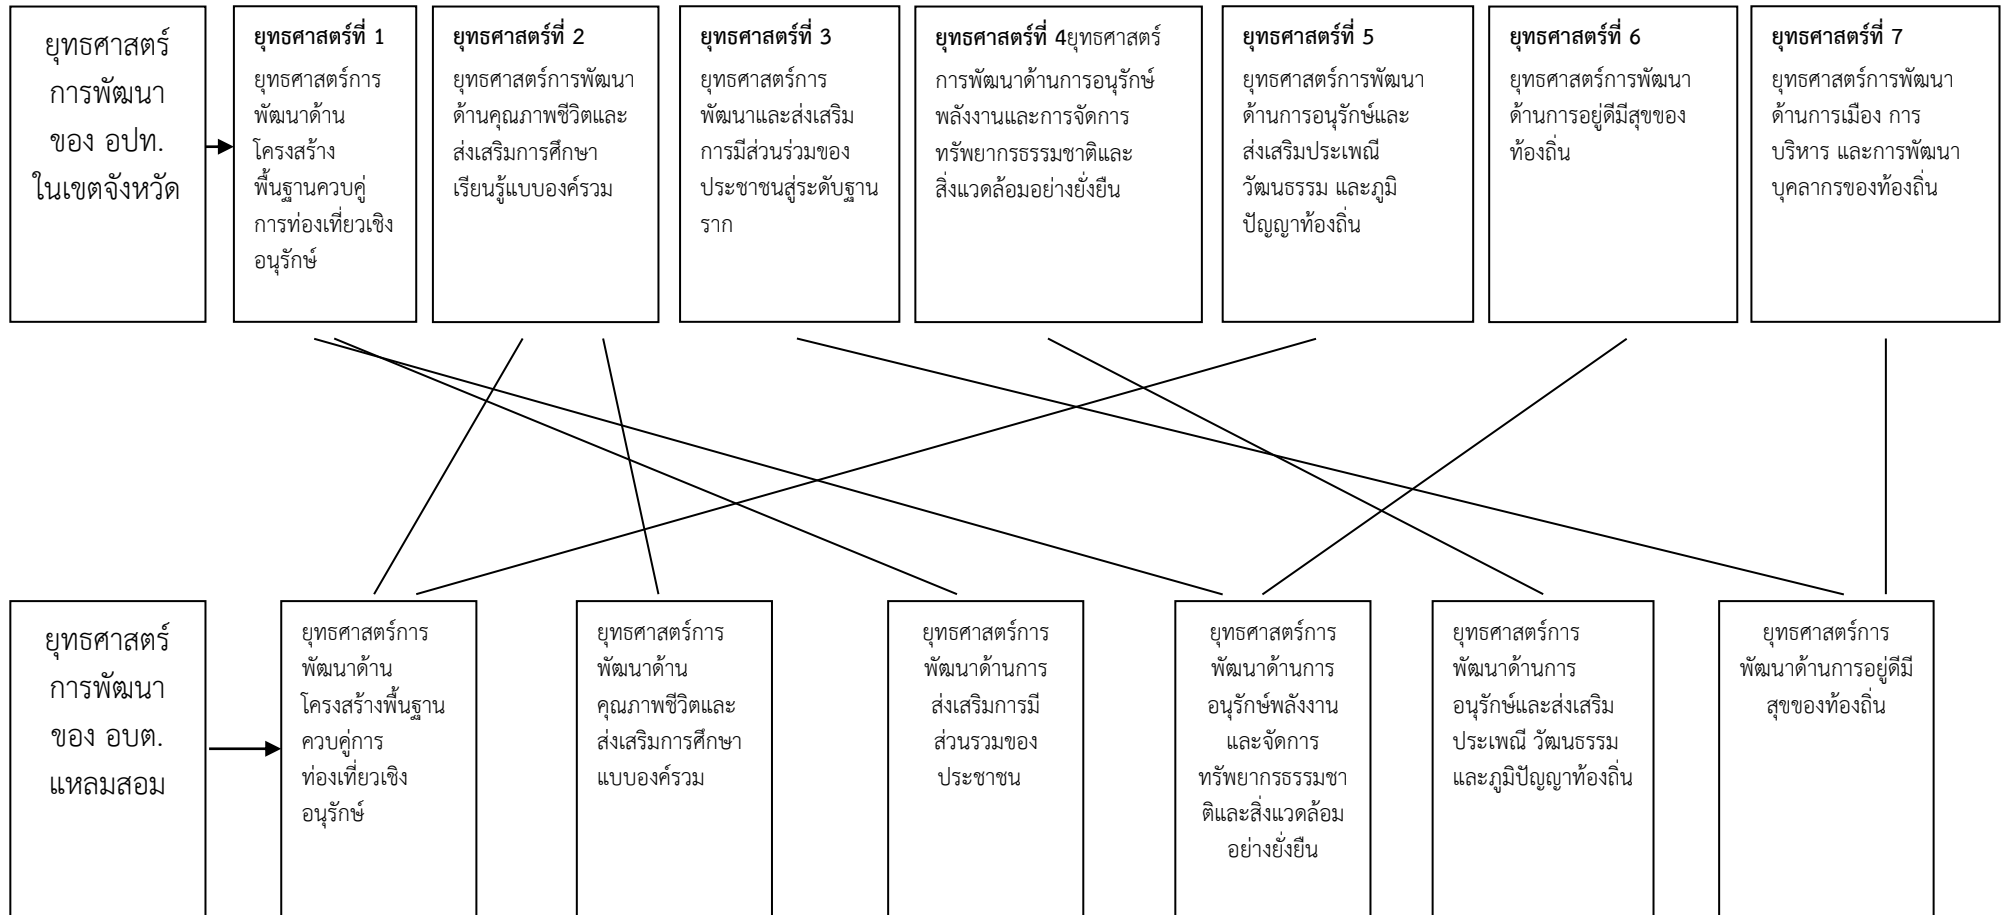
ยุทธศาสตร์การพัฒนาของ อปท. ในเขตจังหวัด

**ยุทธศาสตร์ที่ 1**
ยุทธศาสตร์การพัฒนาด้านโครงสร้างพื้นฐานควบคู่การท่องเที่ยวเชิงอนุรักษ์

**ยุทธศาสตร์ที่ 2**
ยุทธศาสตร์การพัฒนาด้านคุณภาพชีวิตและส่งเสริมการศึกษาเรียนรู้แบบองค์รวม

**ยุทธศาสตร์ที่ 3**
ยุทธศาสตร์การพัฒนาและส่งเสริมการมีส่วนร่วมของประชาชนสู่ระดับฐานราก

**ยุทธศาสตร์ที่ 4**ยุทธศาสตร์การพัฒนาด้านการอนุรักษ์พลังงานและการจัดการทรัพยากรธรรมชาติและสิ่งแวดล้อมอย่างยั่งยืน

**ยุทธศาสตร์ที่ 5**
ยุทธศาสตร์การพัฒนาด้านการอนุรักษ์และส่งเสริมประเพณีวัฒนธรรม และภูมิปัญญาท้องถิ่น

**ยุทธศาสตร์ที่ 6**
ยุทธศาสตร์การพัฒนาด้านการอยู่ดีมีสุขของท้องถิ่น

**ยุทธศาสตร์ที่ 7**
ยุทธศาสตร์การพัฒนาด้านการเมือง การบริหาร และการพัฒนาบุคลากรของท้องถิ่น

ยุทธศาสตร์การพัฒนาของ อบต. แหลมสอม

ยุทธศาสตร์การพัฒนาด้านโครงสร้างพื้นฐานควบคู่การท่องเที่ยวเชิงอนุรักษ์

ยุทธศาสตร์การพัฒนาด้านคุณภาพชีวิตและส่งเสริมการศึกษาแบบองค์รวม

ยุทธศาสตร์การพัฒนาด้านการส่งเสริมการมีส่วนรวมของประชาชน

ยุทธศาสตร์การพัฒนาด้านการอนุรักษ์พลังงานและจัดการทรัพยากรธรรมชาติและสิ่งแวดล้อมอย่างยั่งยืน

ยุทธศาสตร์การพัฒนาด้านการอนุรักษ์และส่งเสริมประเพณี วัฒนธรรมและภูมิปัญญาท้องถิ่น

ยุทธศาสตร์การพัฒนาด้านการอยู่ดีมีสุขของท้องถิ่น